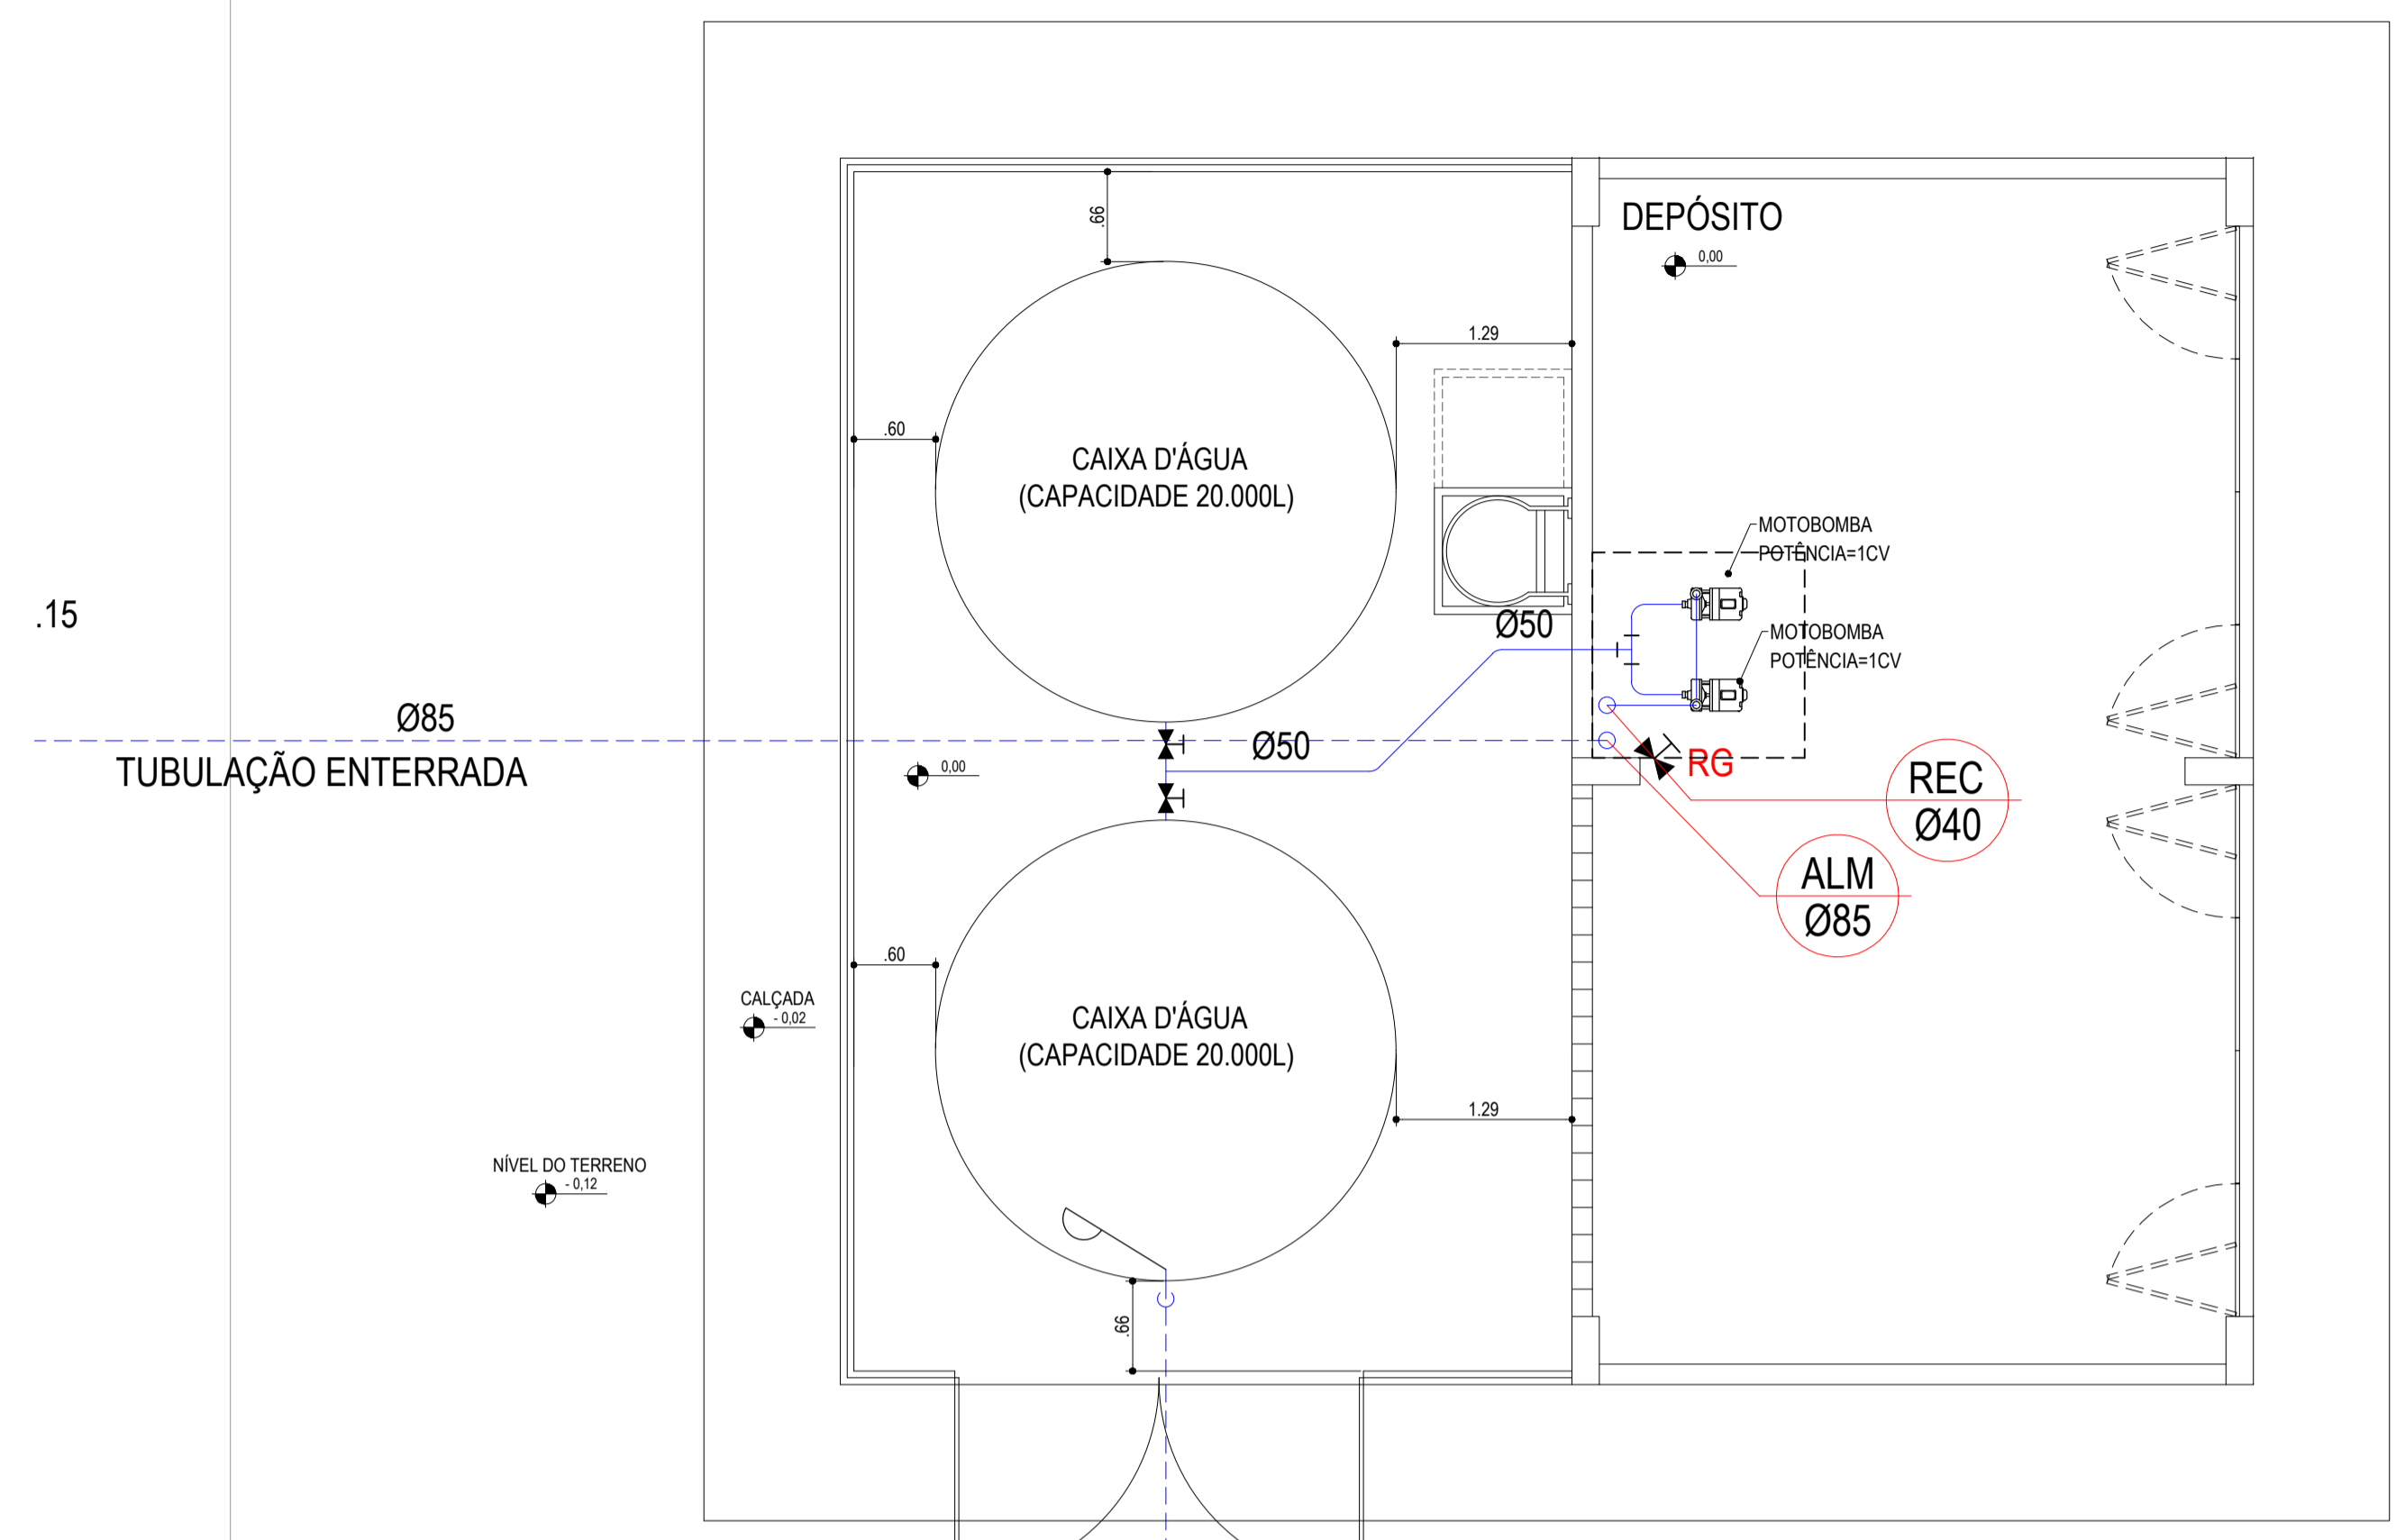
DEPÓSITO
0,00
.66
1.29
.60
CAIXA D'ÁGUA
(CAPACIDADE 20.000L)
MOTOBOMBA
POTÊNCIA=1CV
.15
Ø50
MOTOBOMBA
POTÊNCIA=1CV
Ø85
TUBULAÇÃO ENTERRADA
Ø50
RG
0,00
REC
Ø40
ALM
Ø85
.60
CALÇADA
- 0,02
CAIXA D'ÁGUA
(CAPACIDADE 20.000L)
1.29
NÍVEL DO TERRENO
- 0,12
.66